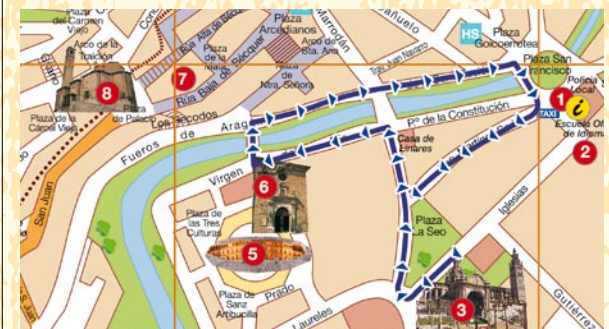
del Carmen
Viejo
Arco de la
Traición
8
Plaza de
la Cárcel Vieja
San Juan
Fueros
Rúa Alta de Bécquer
Plaza
de la
Rúa
7
Rúa Baja de Bécquer
Plaza
de Palacio
Los Tecodos
Plaza
Arcedianos
Arco del
Santa Ana
Plaza
de
Nra. Señora
6
Virgen
Plaza de
las Tres
Culturas
5
Plaza de
Sanz
Artibucilla
Prado
Laureles
Aragón
Pº de la Constitución
Casa de
Linares
Plaza
La Seo
3
Iglesias
Gutiérrez
Plaza
Goicoechea
HS
Plaza San
Francisco
Policía
Local
1
i
TAXI
Escuela Ofi
de Idiomas
2
Tras Juan Navarro